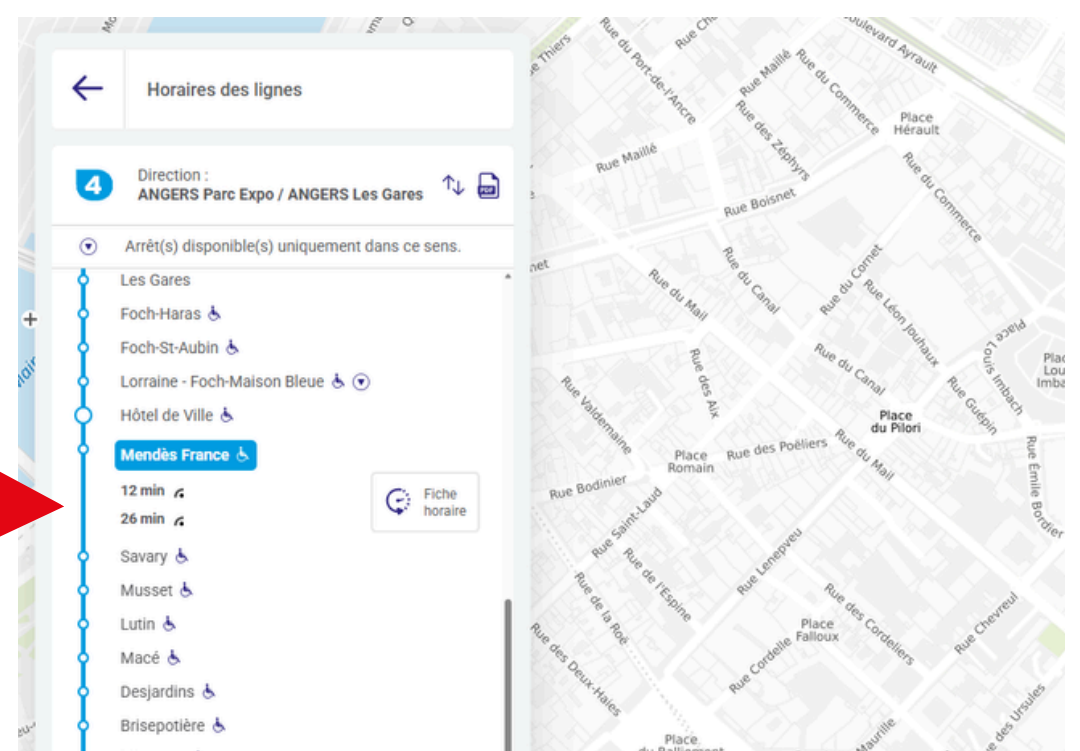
Horaires des lignes

4 Direction :
ANGERS Parc Expo / ANGERS Les Gares

Arrêt(s) disponible(s) uniquement dans ce sens.

Les Gares
Foch-Haras
Foch-St-Aubin
Lorraine - Foch-Maison Bleue
Hôtel de Ville
Mendès France
12 min
26 min
Fiche horaire
Savary
Musset
Lutin
Macé
Desjardins
Brisepotière

Rue Thiers
Rue du Port-de-l'Ancre
Rue Maillé
Rue du Commerce
Boulevard Ayrault
Place Hérault
Rue des Zéphyrs
Rue Maillé
Rue Boisnet
Rue du Commerce
Rue du Mail
Rue du Canal
Rue du Comet
Rue Léon Jouhaux
Place Louis Imbach
Rue des Aix
Rue du Canal
Rue Valdemaine
Place du Pilori
Rue Guépin
Place Romain
Rue des Poëliers
Rue du Mail
Rue Bodinier
Rue Saint-Laud
Rue Émile Bordier
Rue de l'Espine
Rue Lenepveu
Rue de la Roë
Place Falloux
Rue des Cordeliers
Rue Chevreul
Rue des Deux-Haies
Rue Cordelle
Rue des Ursules
Place du Ralliement
Rue Maurille
Rue Cha
Place
Lou
Imba
net